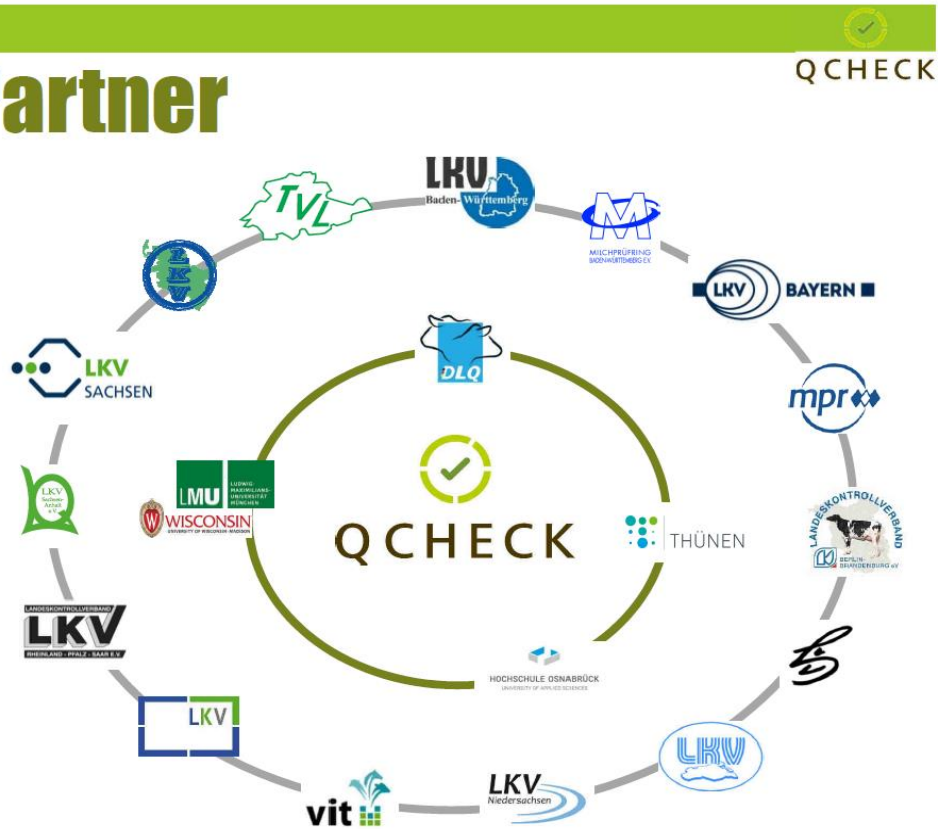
artner

QCHECK

LKV Baden-Württemberg

MILCHPRÜFRING BADEN-WÜRTTEMBERG E.V.

LKV BAYERN

mpr

LANDESKONTROLLVERBAND BERLIN-BRANDENBURG e.V.

LKV

LKV Niedersachsen

vit

LKV

LANDESKONTROLLVERBAND LKV RHEINLAND - PFALZ - SAAR E.V.

LKV Sachsen-Anhalt e.V.

LKV SACHSEN

LKV

TVL

DLQ

QCHECK

LMU LUDWIG-MAXIMILIANS-UNIVERSITÄT MÜNCHEN

WISCONSIN UNIVERSITY OF WISCONSIN-MADISON

THÜNEN

HOCHSCHULE OSNABRÜCK UNIVERSITY OF APPLIED SCIENCES